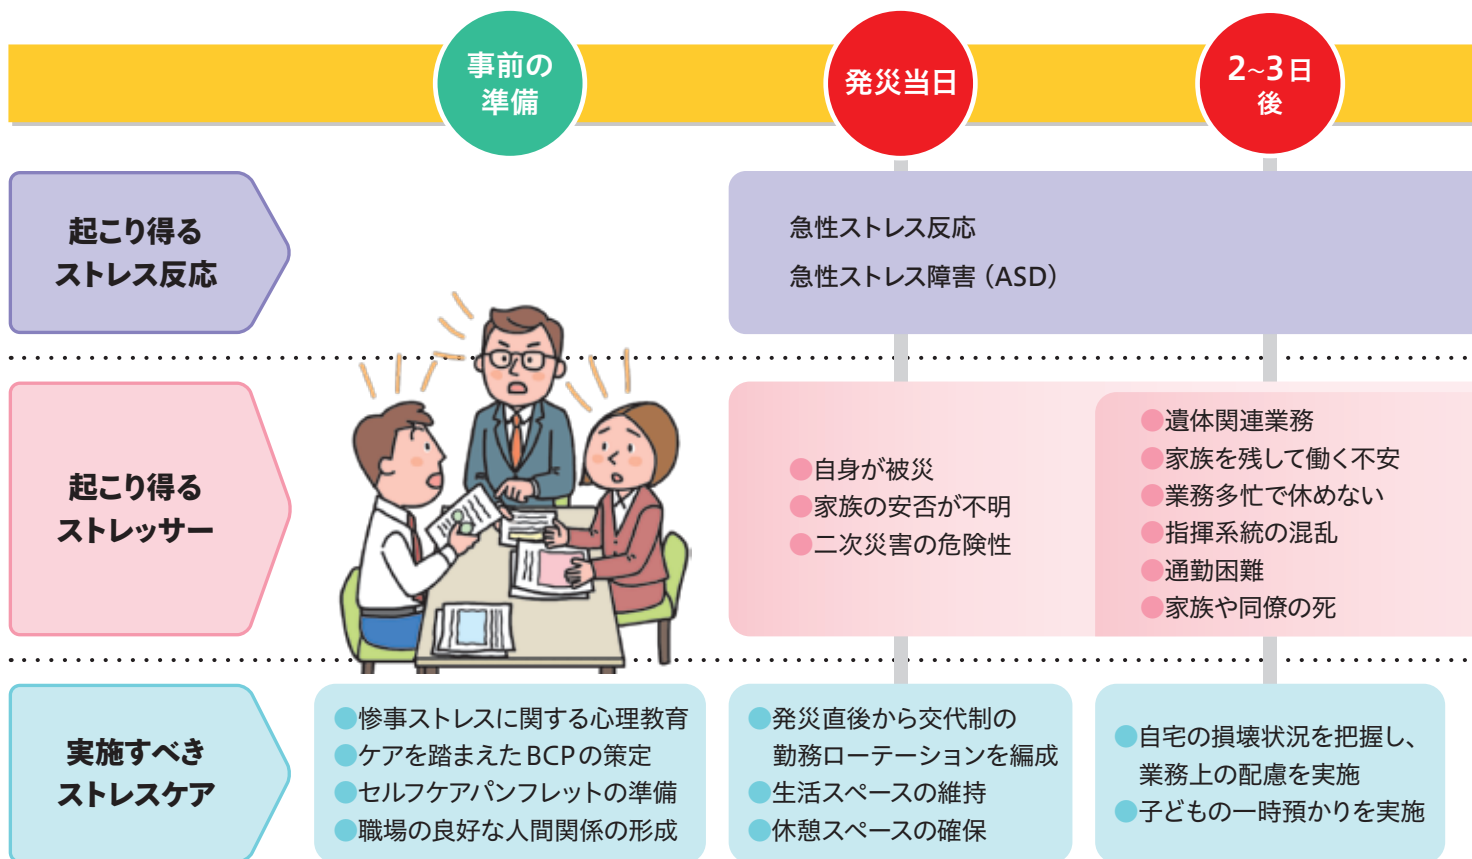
事前の準備

発災当日

2~3日後

起こり得るストレス反応

急性ストレス反応
急性ストレス障害（ASD）

起こり得るストレッサー

自身が被災
家族の安否が不明
二次災害の危険性

遺体関連業務
家族を残して働く不安
業務多忙で休めない
指揮系統の混乱
通勤困難
家族や同僚の死

実施すべきストレスケア

惨事ストレスに関する心理教育
ケアを踏まえたBCPの策定
セルフケアパンフレットの準備
職場の良好な人間関係の形成

発災直後から交代制の勤務ローテーションを編成
生活スペースの維持
休憩スペースの確保

自宅の損壊状況を把握し、業務上の配慮を実施
子どもの一時預かりを実施